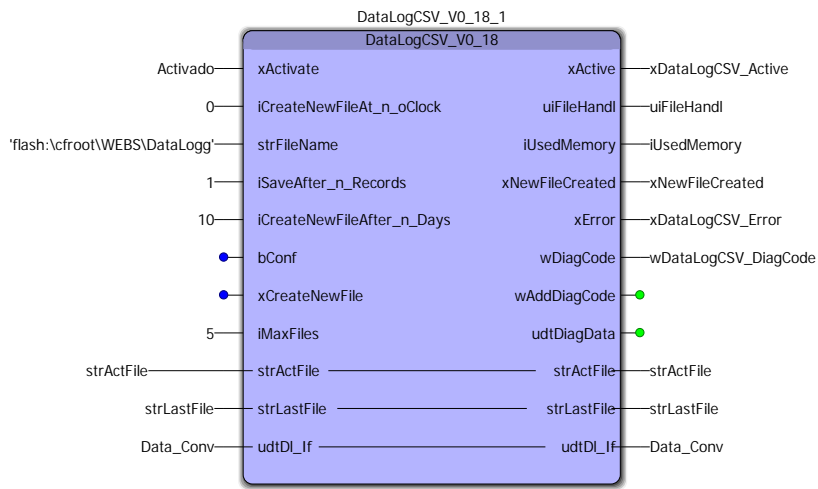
DataLogCSV_V0_18_1
DataLogCSV_V0_18

Activado xActivate xActive xDataLogCSV_Active
0 iCreateNewFileAt_n_oClock uiFileHandl uiFileHandl
'flash:\cfroot\WEBS\DataLogg' strFileName iUsedMemory iUsedMemory
1 iSaveAfter_n_Records xNewFileCreated xNewFileCreated
10 iCreateNewFileAfter_n_Days xError xDataLogCSV_Error
bConf wDiagCode wDataLogCSV_DiagCode
xCreateNewFile wAddDiagCode
5 iMaxFiles udtDiagData
strActFile strActFile strActFile strActFile
strLastFile strLastFile strLastFile strLastFile
Data_Conv udtDl_If udtDl_If Data_Conv